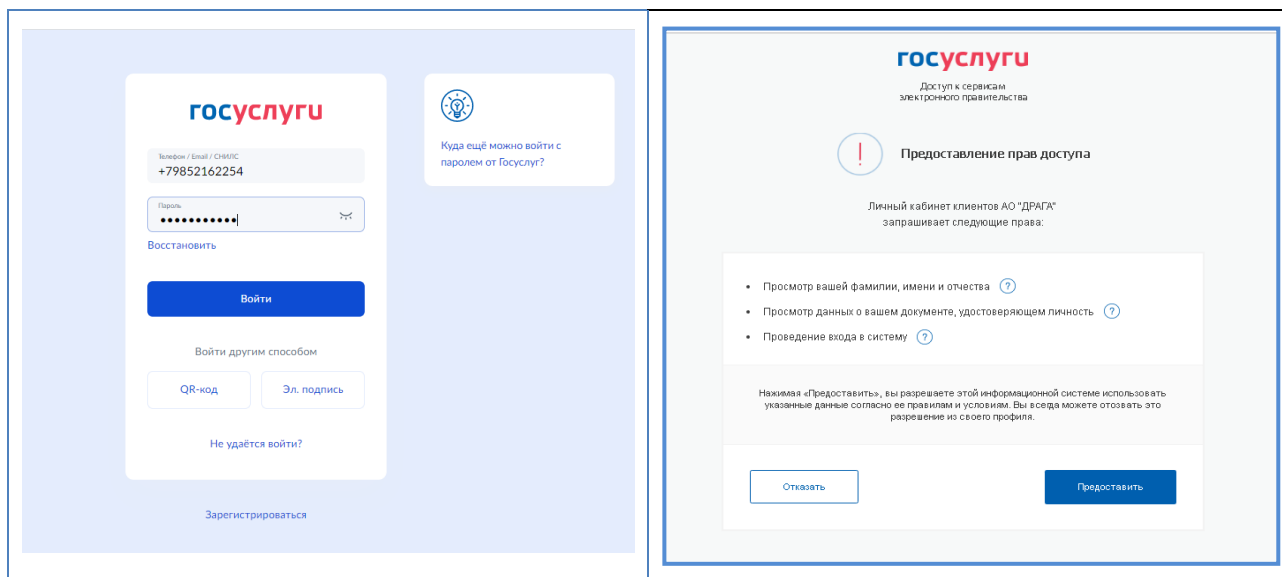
госуслуги

Телефон / Email / СНИЛС
+79852162254

Пароль
•••••••••••

Восстановить

Войти

Войти другим способом

QR-код

Эл. подпись

Не удаётся войти?

Зарегистрироваться

Куда ещё можно войти с паролем от Госуслуг?

госуслуги
Доступ к сервисам электронного правительства

Предоставление прав доступа

Личный кабинет клиентов АО "ДРАГА" запрашивает следующие права:

• Просмотр вашей фамилии, имени и отчества ?
• Просмотр данных о вашем документе, удостоверяющем личность ?
• Проведение входа в систему ?

Нажимая «Предоставить», вы разрешаете этой информационной системе использовать указанные данные согласно ее правилам и условиям. Вы всегда можете отозвать это разрешение из своего профиля.

Отказать

Предоставить